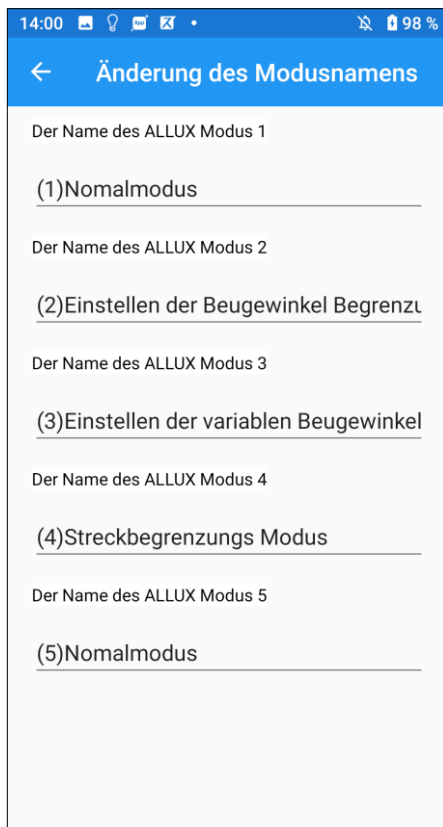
14:00 98 %

Änderung des Modusnamens

Der Name des ALLUX Modus 1

(1)Nomalmodus

Der Name des ALLUX Modus 2

(2)Einstellen der Beugewinkel Begrenzu

Der Name des ALLUX Modus 3

(3)Einstellen der variablen Beugewinkel

Der Name des ALLUX Modus 4

(4)Streckbegrenzungs Modus

Der Name des ALLUX Modus 5

(5)Nomalmodus